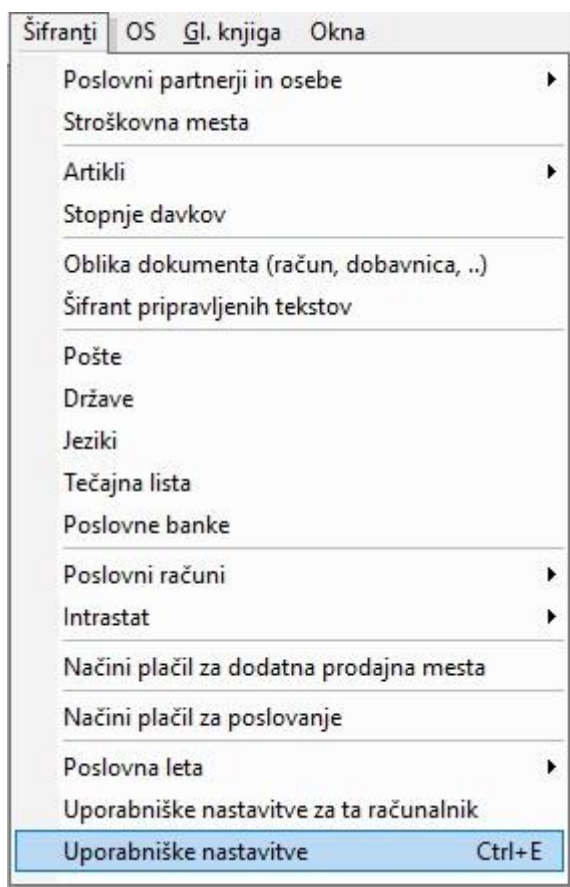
Šifranti OS Gl. knjiga Okna

Poslovni partnerji in osebe
Stroškovna mesta

Artikli
Stopnje davkov

Oblika dokumenta (račun, dobavnica, ..)
Šifrant pripravljenih tekstov

Pošte
Države
Jeziki
Tečajna lista
Poslovne banke

Poslovni računi
Intrastat

Načini plačil za dodatna prodajna mesta

Načini plačil za poslovanje

Poslovna leta
Uporabniške nastavitve za ta računalnik
Uporabniške nastavitve Ctrl+E